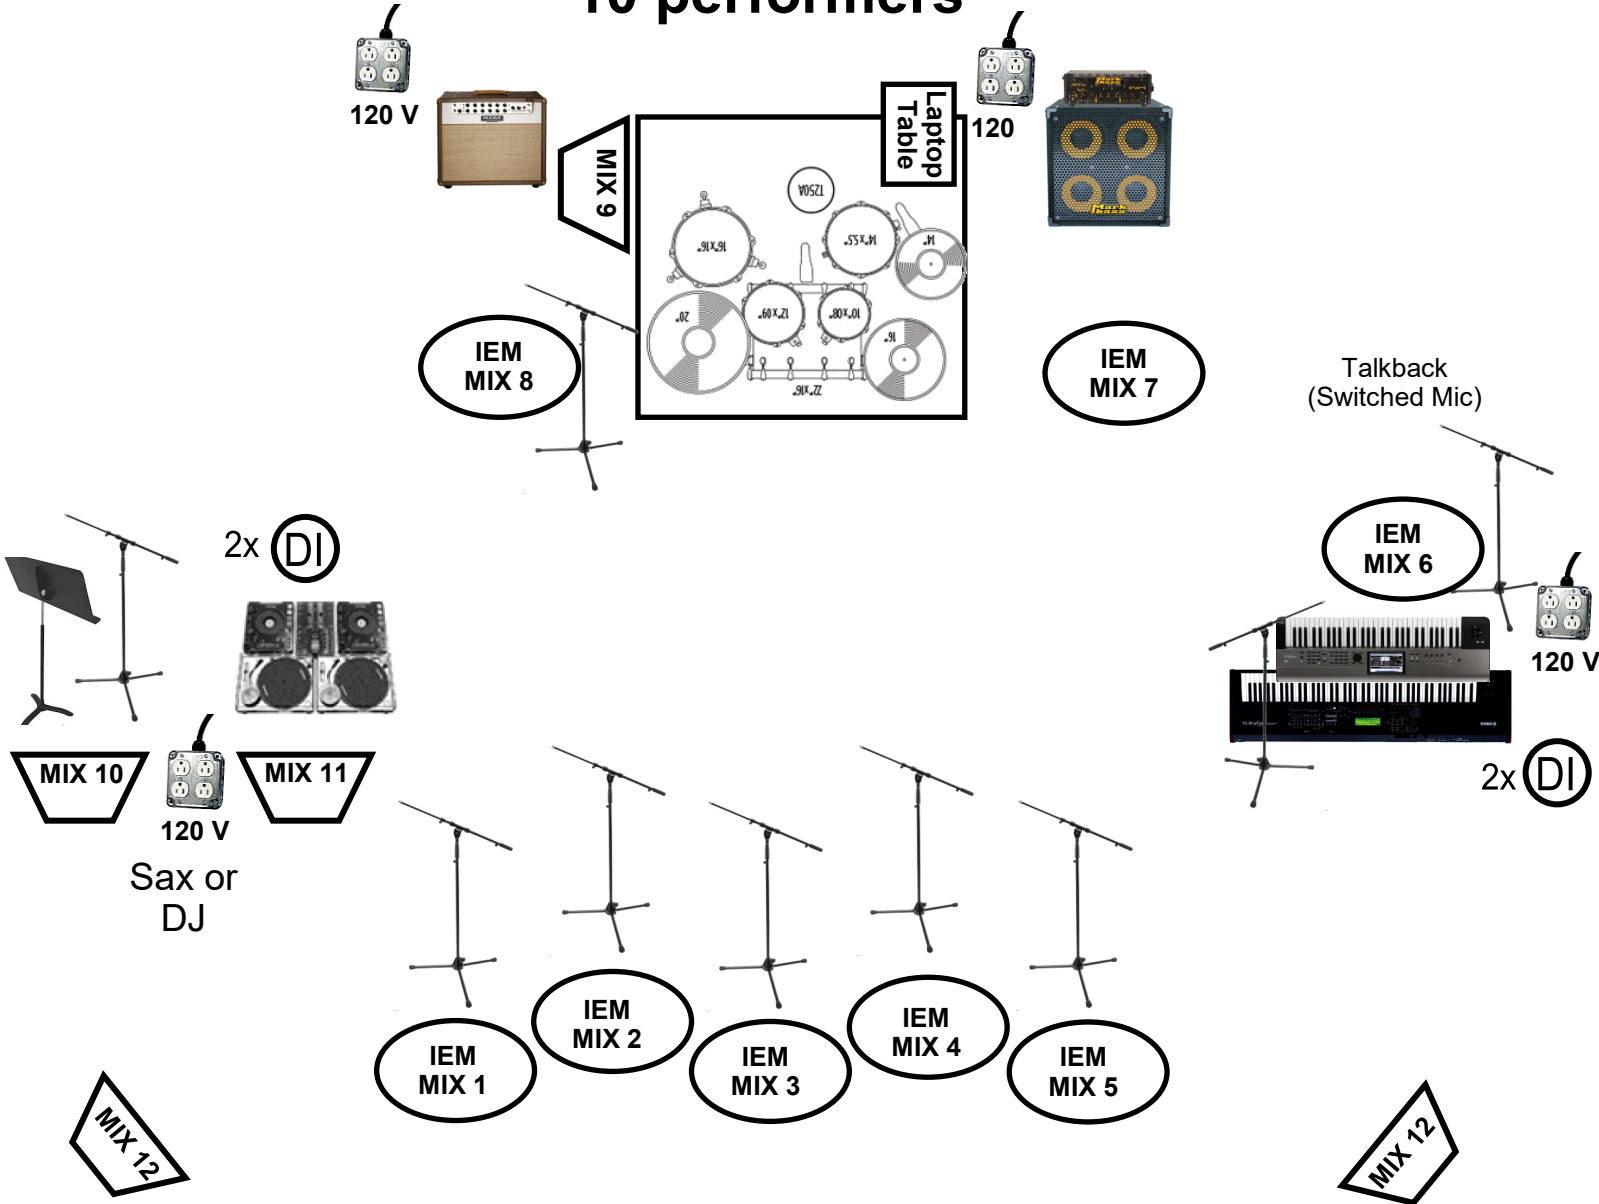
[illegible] performers

120 V

Laptop Table

120

MIX 9

IEM MIX 8

IEM MIX 7

Talkback (Switched Mic)

2x DI

IEM MIX 6

120 V

MIX 10

MIX 11

120 V

Sax or DJ

2x DI

IEM MIX 1

IEM MIX 2

IEM MIX 3

IEM MIX 4

IEM MIX 5

MIX 12

MIX 12